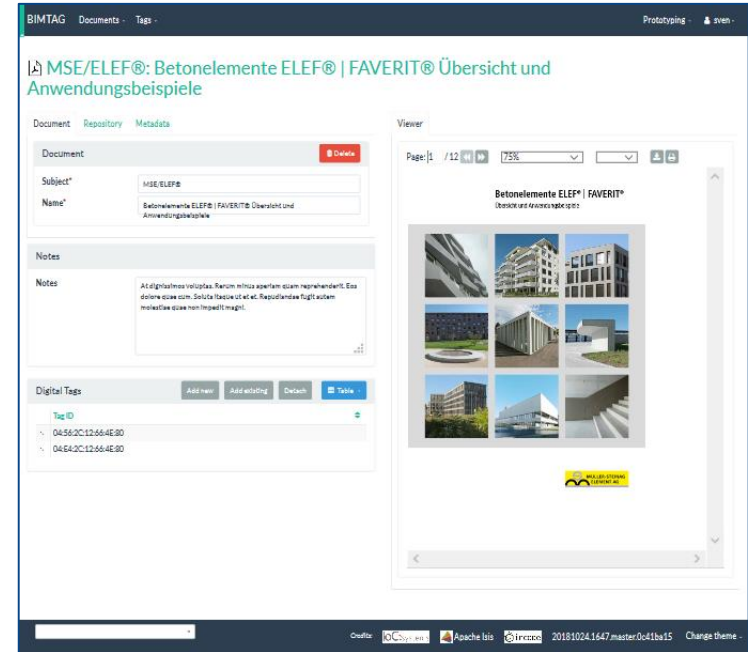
BIMTAG Documents - Tags -

Prototyping - sven -

MSE/ELEF®: Betonelemente ELEF® | FAVERIT® Übersicht und Anwendungsbeispiele

Document Repository Metadata

Document

Delete

Subject* MSE/ELEF®

Name* Betonelemente ELEF® | FAVERIT® Übersicht und Anwendungsbeispiele

Notes

Notes At dignissimos voluptas. Rerum minus aperiam quam reprehenderit. Eos dolore quae cum. Soluta itaque ut et. Repudiandae fugit autem molestiae quae non impedit magni.

Digital Tags

Add new Add existing Detach Table -

Tag ID

04:56:2C:12:66:4E:80

04:64:2C:12:66:4E:80

Viewer

Page: 1 /12 75%

Betonelemente ELEF® | FAVERIT®

Übersicht und Anwendungsbeispiele

MÜLLER-STEINAG ELEMENT AG

Credits: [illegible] Apache Isis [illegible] 20181024.1647.master.0c41ba15 Change theme -